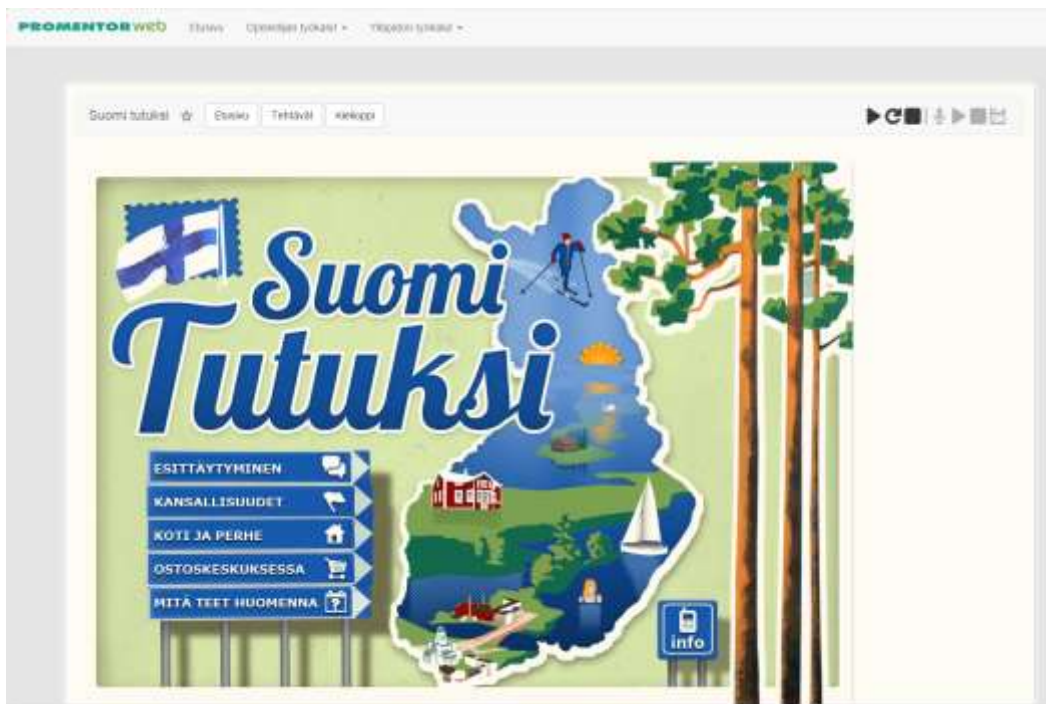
PROMENTORweb Etusivu Opettajan työkalut ▾ Ylläpidon työkalut ▾

Suomi tutuksi ☆ Esisivu Tehtävät Kielioppi

Suomi Tutuksi

ESITTÄYTYMINEN

KANSALLISUUDET

KOTI JA PERHE

OSTOSKESKUKSESSA

MITÄ TEET HUOMENNA

info